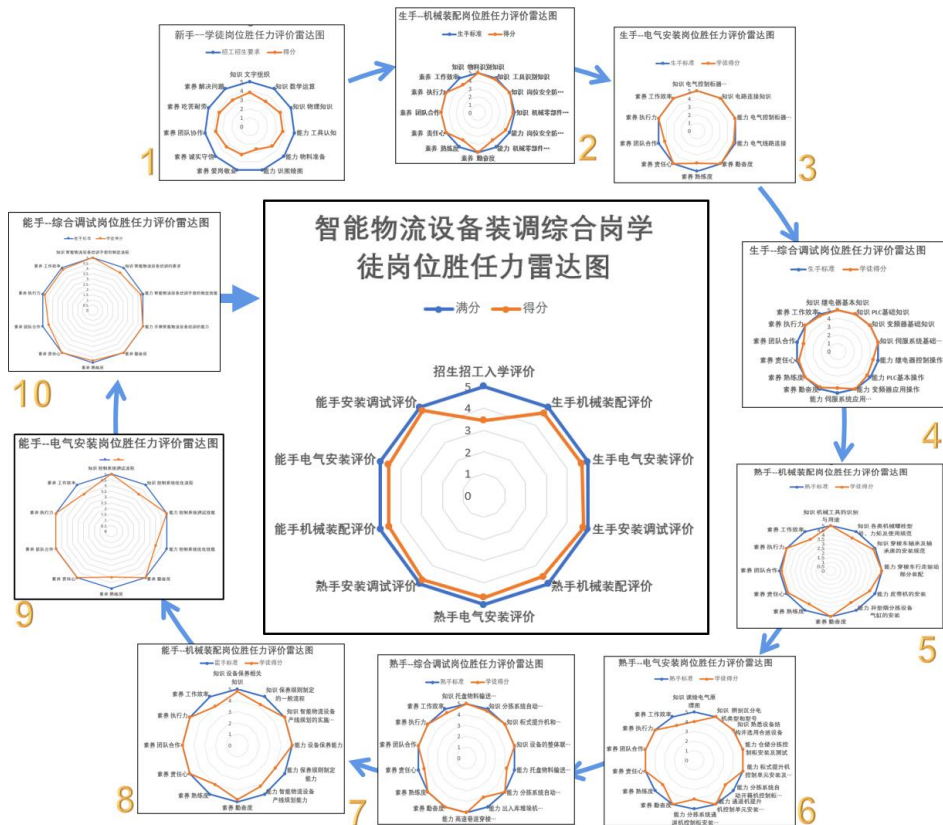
新手--学徒岗位胜任力评价雷达图
招工招生要求 得分
知识 文字组织
知识 数学运算
知识 物理知识
能力 工具认知
能力 物料准备
能力 识图绘图
素养 爱岗敬业
素养 诚实守信
素养 团队协作
素养 吃苦耐劳
素养 解决问题
1

生手--机械装配岗位胜任力评价雷达图
生手标准 得分
知识 物料识别知识
知识 工具识别知识
知识 岗位安全防…
知识 机械零部件…
能力 岗位安全防…
能力 机械零部件…
素养 勤奋度
素养 熟练度
素养 责任心
素养 团队合作
素养 执行力
素养 工作效率
2

生手--电气安装岗位胜任力评价雷达图
生手标准 学徒得分
知识 电气控制标准…
知识 电路连接知识
能力 电气控制标准
能力 电气线路连接
素养 勤奋度
素养 熟练度
素养 责任心
素养 团队合作
素养 执行力
素养 工作效率
3

智能物流设备装调综合岗学徒岗位胜任力雷达图
满分 得分
招生招工入学评价
生手机械装配评价
生手电气安装评价
生手安装调试评价
熟手机械装配评价
熟手电气安装评价
熟手安装调试评价
能手机械装配评价
能手电气安装评价
能手安装调试评价
5
4
3
2
1
0

生手--综合调试岗位胜任力评价雷达图
生手标准 学徒得分
知识 继电器基本知识
知识 PLC基础知识
知识 变频器基础知识
知识 伺服系统基础…
能力 继电器控制操作
能力 PLC基本操作
能力 变频器应用操作
能力 伺服系统应用…
素养 勤奋度
素养 熟练度
素养 责任心
素养 团队合作
素养 执行力
素养 工作效率
4

熟手--机械装配岗位胜任力评价雷达图
熟手标准 学徒得分
知识 机械工具的识别与用途
知识 各类机械螺栓紧力矩及使用规范
知识 穿梭车轴承及轴承座的安装规范
能力 穿梭车行走轴组分装配
能力 皮带机的安装
能力 升降梯分拣设备气缸的安装
素养 勤奋度
素养 熟练度
素养 责任心
素养 团队合作
素养 执行力
素养 工作效率
5

熟手--电气安装岗位胜任力评价雷达图
熟手标准 学徒得分
知识 读线电气原理图
知识 辨别区分电机类控制型号
知识 熟悉设备结构并选用合适设备
能力 仓储分拣控制柜安装及测试
能力 托式提升机控制单元安装及…
能力 分拣系统自动化设备控制柜…
能力 通道机提升机控制单元安装…
素养 勤奋度
素养 熟练度
素养 责任心
素养 团队合作
素养 执行力
素养 工作效率
6

熟手--综合调试岗位胜任力评价雷达图
熟手标准 学徒得分
知识 托盘物料输送…
知识 分拣系统自动…
知识 托式提升机和…
知识 设备的整体联…
能力 托盘物料输送…
能力 分拣系统自动…
能力 出入库堆垛机…
能力 高速电道穿梭…
素养 勤奋度
素养 熟练度
素养 责任心
素养 团队合作
素养 执行力
素养 工作效率
7

能手--机械装配岗位胜任力评价雷达图
能手标准 学徒得分
知识 设备保养相关知识
知识 保养规则制定的一般流程
知识 智能物流设备产线规划的実施…
能力 设备保养能力
能力 保养规则制定能力
能力 智能物流设备产线规划能力
素养 勤奋度
素养 熟练度
素养 责任心
素养 团队合作
素养 执行力
素养 工作效率
8

能手--电气安装岗位胜任力评价雷达图
知识 控制系统调试流程
知识 控制系统优化流程
能力 控制系统调试流程
能力 控制系统优化流程
素养 勤奋度
素养 熟练度
素养 责任心
素养 团队合作
素养 执行力
素养 工作效率
9

能手--综合调试岗位胜任力评价雷达图
能手标准 学徒得分
10